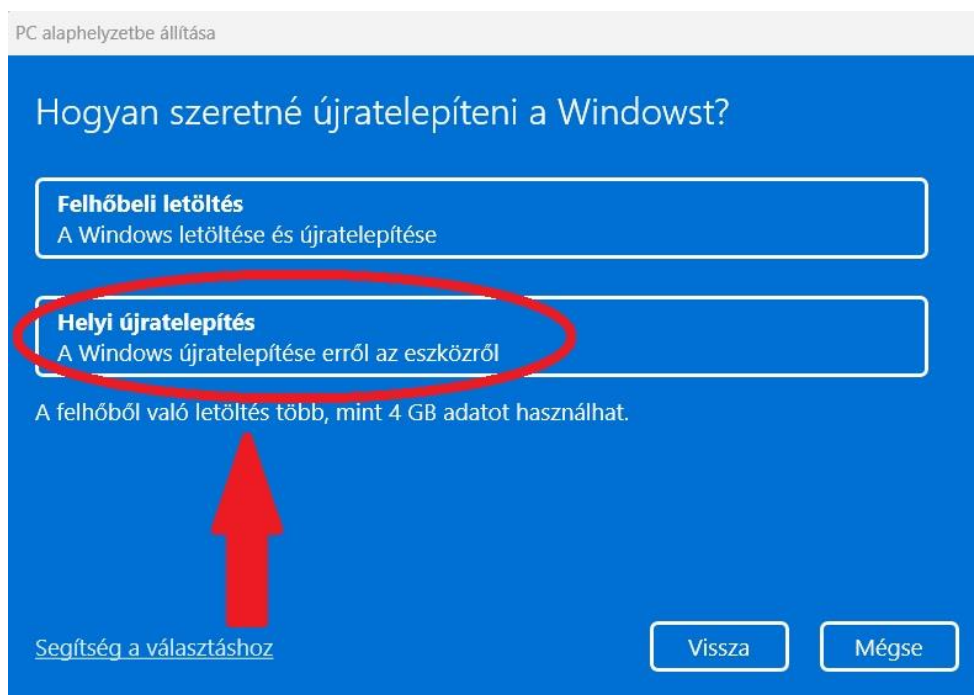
PC alaphelyzetbe állítása

Hogyan szeretné újratelepíteni a Windowst?

Felhőbeli letöltés
A Windows letöltése és újratelepítése

Helyi újratelepítés
A Windows újratelepítése erről az eszközről

A felhőből való letöltés több, mint 4 GB adatot használhat.

Segítség a választáshoz

Vissza

Mégse